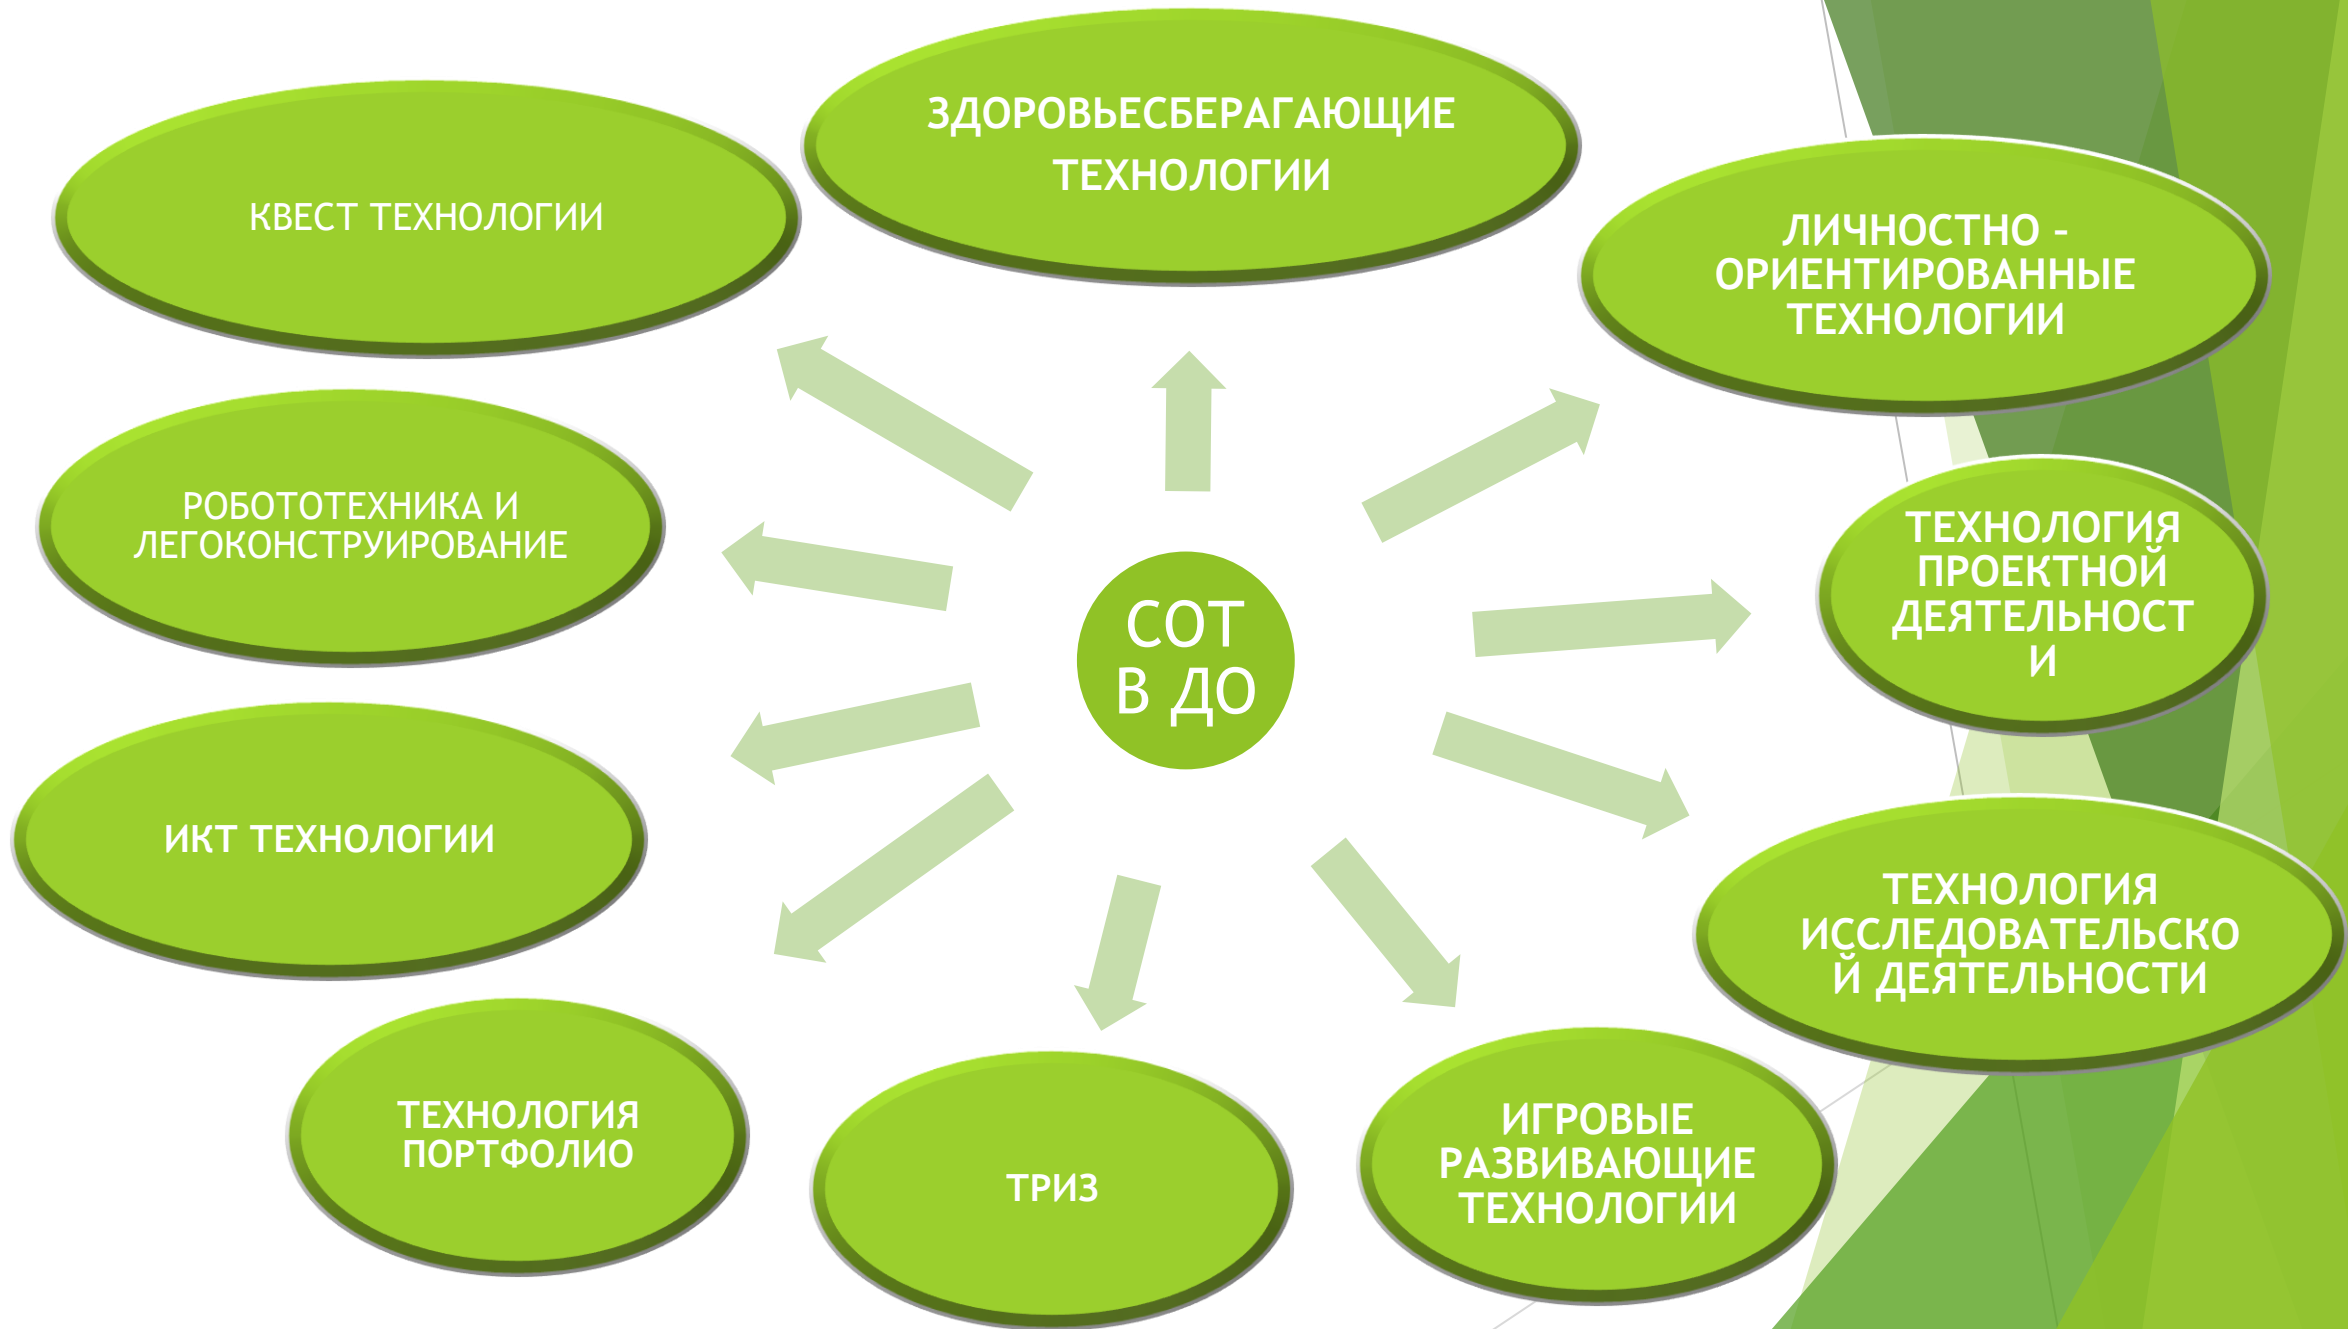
СОТ В ДО

ЗДОРОВЬЕСБЕРАГАЮЩИЕ ТЕХНОЛОГИИ

КВЕСТ ТЕХНОЛОГИИ

ЛИЧНОСТНО - ОРИЕНТИРОВАННЫЕ ТЕХНОЛОГИИ

РОБОТОТЕХНИКА И ЛЕГОКОНСТРУИРОВАНИЕ

ТЕХНОЛОГИЯ ПРОЕКТНОЙ ДЕЯТЕЛЬНОСТ И

ИКТ ТЕХНОЛОГИИ

ТЕХНОЛОГИЯ ИССЛЕДОВАТЕЛЬСКО Й ДЕЯТЕЛЬНОСТИ

ТЕХНОЛОГИЯ ПОРТФОЛИО

ТРИЗ

ИГРОВЫЕ РАЗВИВАЮЩИЕ ТЕХНОЛОГИИ